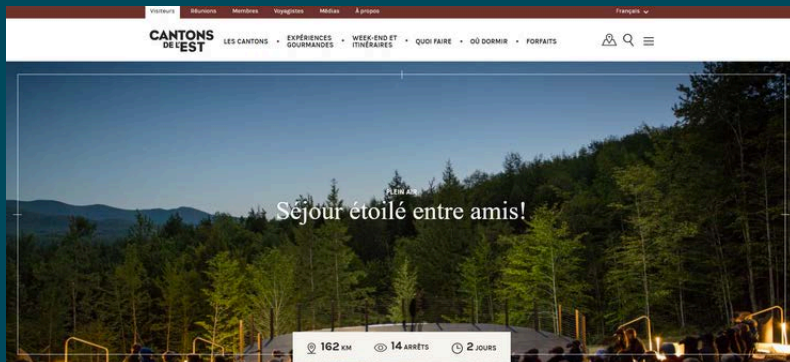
Visiteurs Réunions Membres Voyagistes Médias À propos

Français

CANTONS DE L'EST

LES CANTONS • EXPÉRIENCES GOURMANDES • WEEK-END ET ITINÉRAIRES • QUOI FAIRE • OÙ DORMIR • FORFAITS

PLEIN AIR

Séjour étoilé entre amis!

162 KM 14 ARRÊTS 2 JOURS